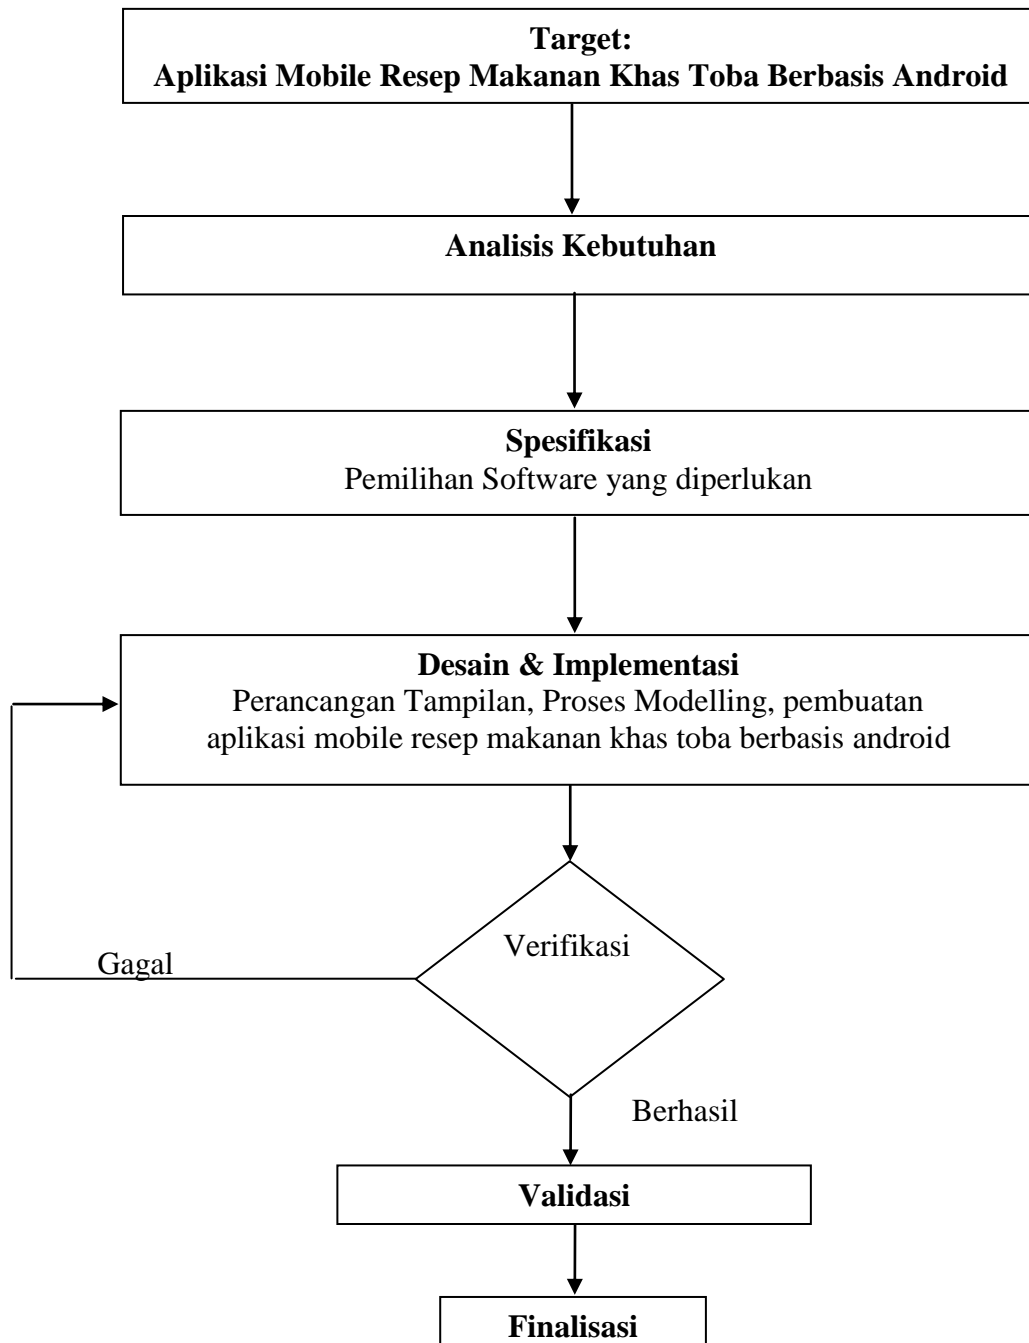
Target:
Aplikasi Mobile Resep Makanan Khas Toba Berbasis Android

Analisis Kebutuhan

Spesifikasi
Pemilihan Software yang diperlukan

Desain & Implementasi
Perancangan Tampilan, Proses Modelling, pembuatan aplikasi mobile resep makanan khas toba berbasis android

Verifikasi

Gagal

Berhasil

Validasi

Finalisasi